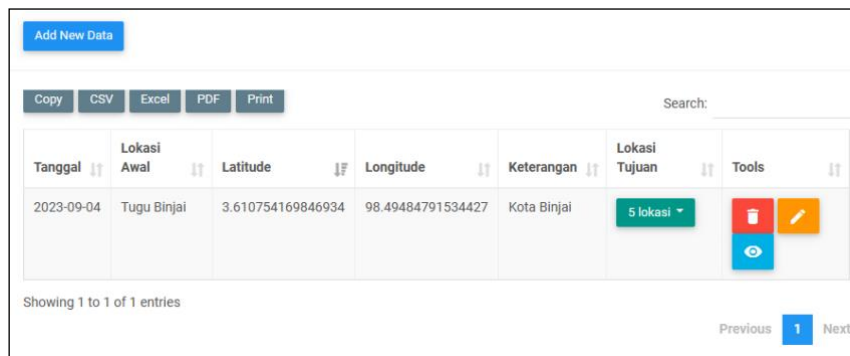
Add New Data

Copy CSV Excel PDF Print

Search:

| Tanggal | Lokasi Awal | Latitude | Longitude | Keterangan | Lokasi Tujuan | Tools |
|---|---|---|---|---|---|---|
| 2023-09-04 | Tugu Binjai | 3.610754169846934 | 98.49484791534427 | Kota Binjai | 5 lokasi | |

Showing 1 to 1 of 1 entries

Previous 1 Next